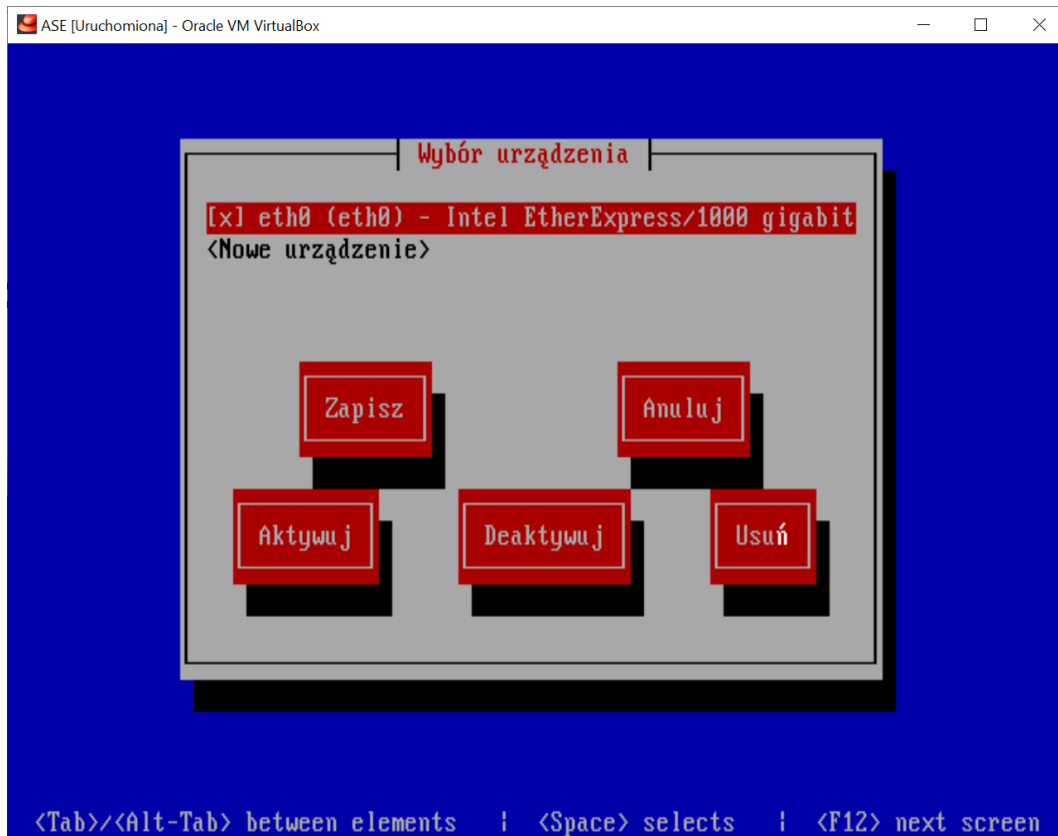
ASE [Uruchomiona] - Oracle VM VirtualBox

Wybór urządzenia

[x] eth0 (eth0) - Intel EtherExpress/1000 gigabit
<Nowe urządzenie>

Zapisz

Anuluj

Aktywuj

Deaktywuj

Usuń

<Tab>/<Alt-Tab> between elements | <Space> selects | <F12> next screen